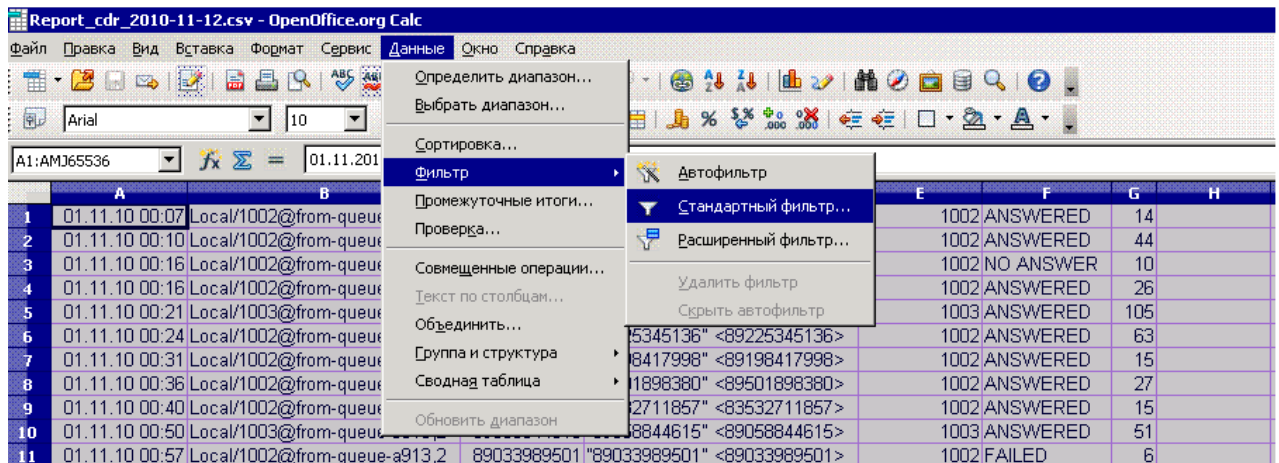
Report_cdr_2010-11-12.csv - OpenOffice.org Calc

Файл Правка Вид Вставка Формат Сервис Данные Окно Справка

Arial 10

A1:AMJ65536 01.11.201

Определить диапазон...
Выбрать диапазон...
Сортировка...
Фильтр
Промежуточные итоги...
Проверка...
Совмещенные операции...
Текст по столбцам...
Объединить...
Группа и структура
Сводная таблица
Обновить диапазон

Автофильтр
Стандартный фильтр...
Расширенный фильтр...
Удалить фильтр
Скрыть автофильтр

| | A | B | | E | F | G | H |
|---|---|---|---|---|---|---|---|
| 1 | 01.11.10 00:07 | Local/1002@from-queue | | 1002 | ANSWERED | 14 | |
| 2 | 01.11.10 00:10 | Local/1002@from-queue | | 1002 | ANSWERED | 44 | |
| 3 | 01.11.10 00:16 | Local/1002@from-queue | | 1002 | NO ANSWER | 10 | |
| 4 | 01.11.10 00:16 | Local/1002@from-queue | | 1002 | ANSWERED | 26 | |
| 5 | 01.11.10 00:21 | Local/1003@from-queue | | 1003 | ANSWERED | 105 | |
| 6 | 01.11.10 00:24 | Local/1002@from-queue | 25345136" <89225345136> | 1002 | ANSWERED | 63 | |
| 7 | 01.11.10 00:31 | Local/1002@from-queue | 98417998" <89198417998> | 1002 | ANSWERED | 15 | |
| 8 | 01.11.10 00:36 | Local/1002@from-queue | 01898380" <89501898380> | 1002 | ANSWERED | 27 | |
| 9 | 01.11.10 00:40 | Local/1002@from-queue | 32711857" <83532711857> | 1002 | ANSWERED | 15 | |
| 10 | 01.11.10 00:50 | Local/1003@from-queue | 58844615" <89058844615> | 1003 | ANSWERED | 51 | |
| 11 | 01.11.10 00:57 | Local/1002@from-queue-a913.2 | 89033989501 "89033989501" <89033989501> | 1002 | FAILED | 6 | |